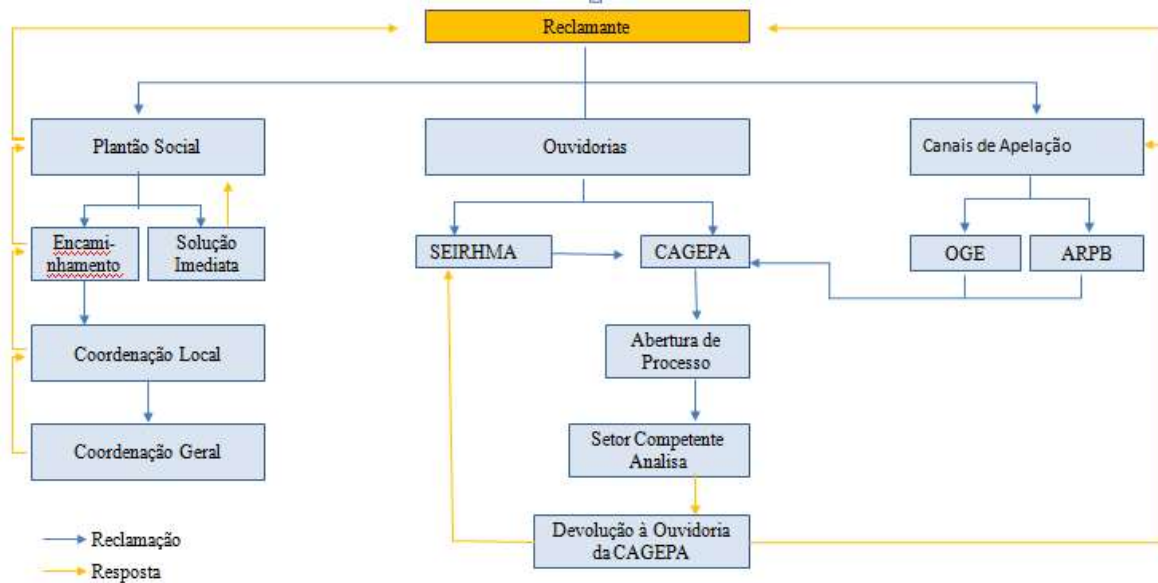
Reclamante

Plantão Social

Ouvidorias

Canais de Apelação

Encaminhamento

Solução Imediata

SEIRHMA

CAGEPA

OGE

ARPB

Coordenação Local

Abertura de Processo

Coordenação Geral

Setor Competente Analisa

Devolução à Ouvidoria da CAGEPA

Reclamação

Resposta